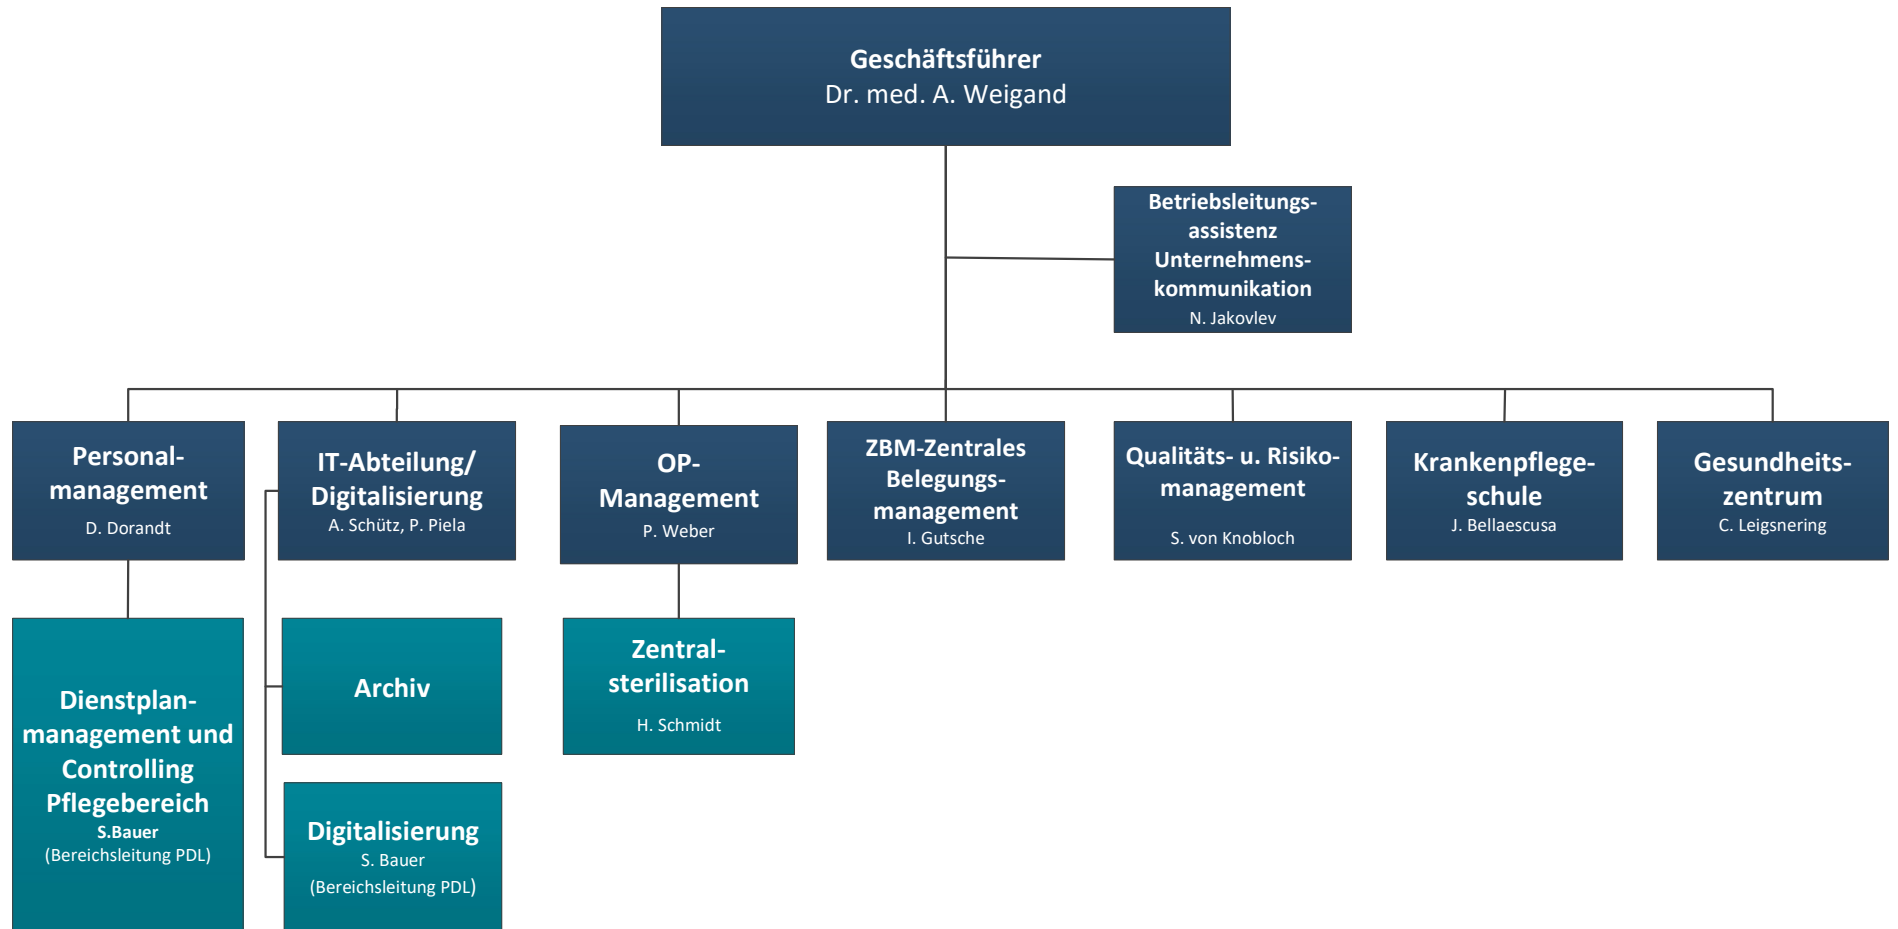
Geschäftsführer
Dr. med. A. Weigand

Betriebsleitungsassistenz
Unternehmenskommunikation
N. Jakovlev

Personalmanagement
D. Dorandt

IT-Abteilung/ Digitalisierung
A. Schütz, P. Piela

OP-Management
P. Weber

ZBM-Zentrales Belegungsmanagement
I. Gutsche

Qualitäts- u. Risikomanagement
S. von Knobloch

Krankenpflegeschule
J. Bellaescusa

Gesundheitszentrum
C. Leigsnering

Dienstplanmanagement und Controlling Pflegebereich
S.Bauer
(Bereichsleitung PDL)

Archiv

Digitalisierung
S. Bauer
(Bereichsleitung PDL)

Zentralsterilisation
H. Schmidt